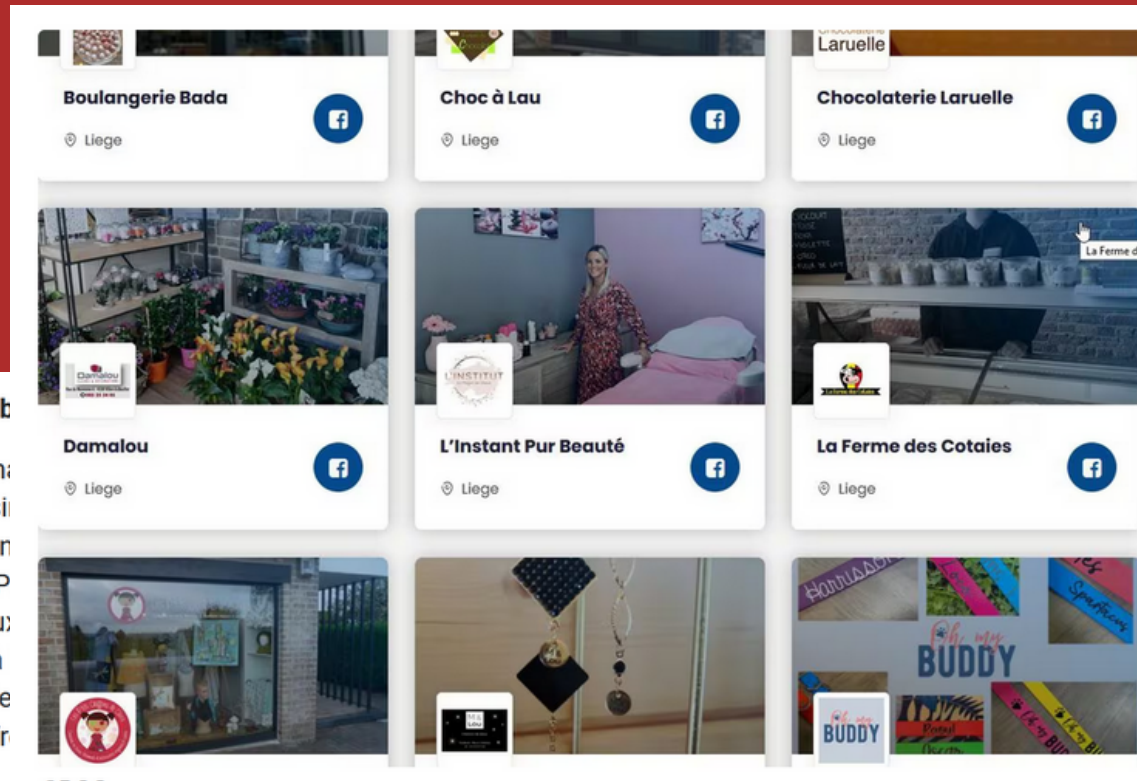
Chocolaterie Laruelle

Boulangerie Bada

Liege

Choc à Lau

Liege

Chocolaterie Laruelle

Liege

La Ferme d

Damalou

L'INSTITUT

Damalou

Liege

L'Instant Pur Beauté

Liege

La Ferme des Cotaies

Liege

Oh my BUDDY

Oh my BUDDY